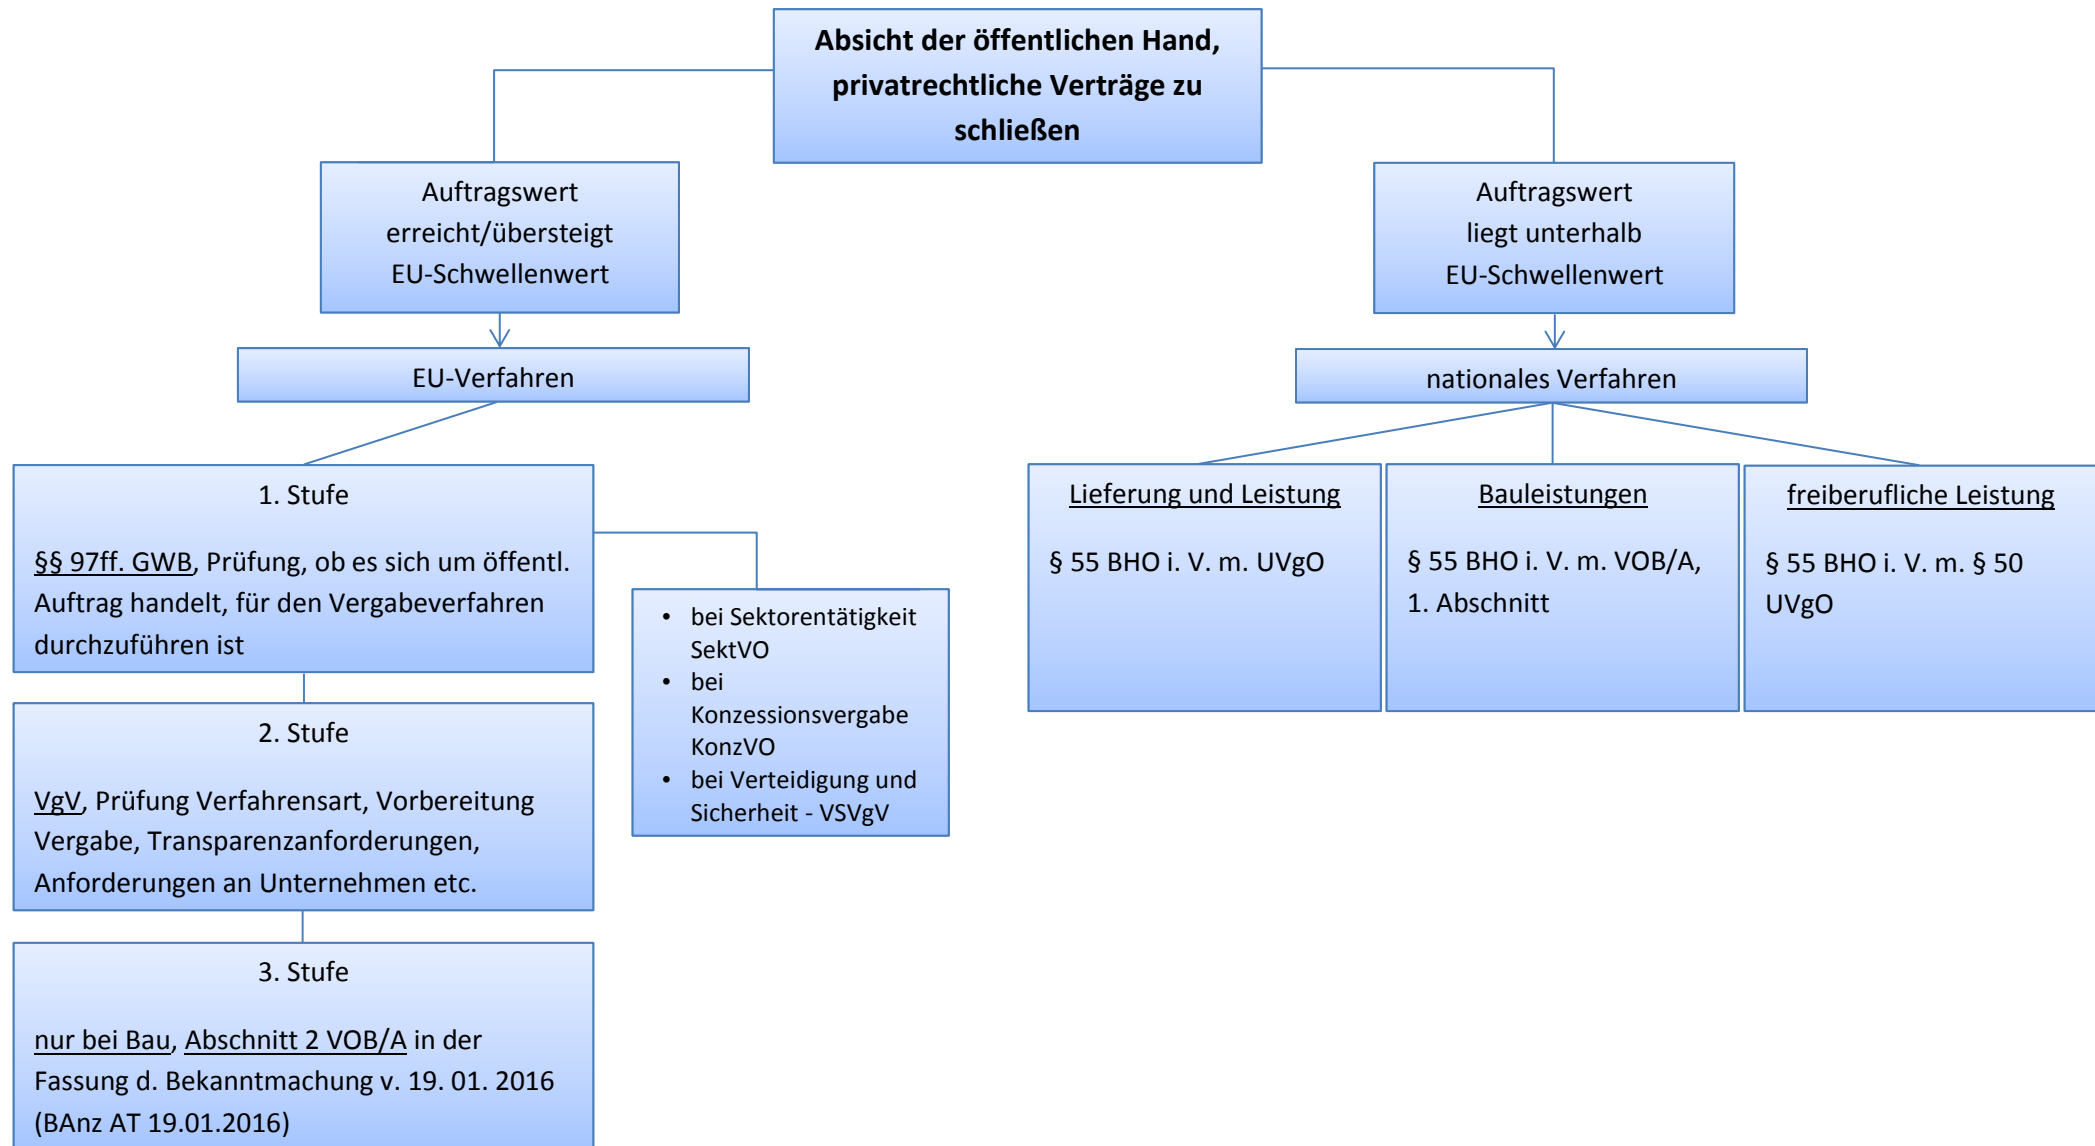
**Absicht der öffentlichen Hand, privatrechtliche Verträge zu schließen**

Auftragswert erreicht/übersteigt EU-Schwellenwert

EU-Verfahren

1. Stufe

§§ 97ff. GWB, Prüfung, ob es sich um öffentl. Auftrag handelt, für den Vergabeverfahren durchzuführen ist

- bei Sektorentätigkeit SektVO
- bei Konzessionsvergabe KonzVO
- bei Verteidigung und Sicherheit - VSVgV

2. Stufe

VgV, Prüfung Verfahrensart, Vorbereitung Vergabe, Transparenzanforderungen, Anforderungen an Unternehmen etc.

3. Stufe

nur bei Bau, Abschnitt 2 VOB/A in der Fassung d. Bekanntmachung v. 19. 01. 2016 (BAnz AT 19.01.2016)

Auftragswert liegt unterhalb EU-Schwellenwert

nationales Verfahren

Lieferung und Leistung

§ 55 BHO i. V. m. UVgO

Bauleistungen

§ 55 BHO i. V. m. VOB/A, 1. Abschnitt

freiberufliche Leistung

§ 55 BHO i. V. m. § 50 UVgO